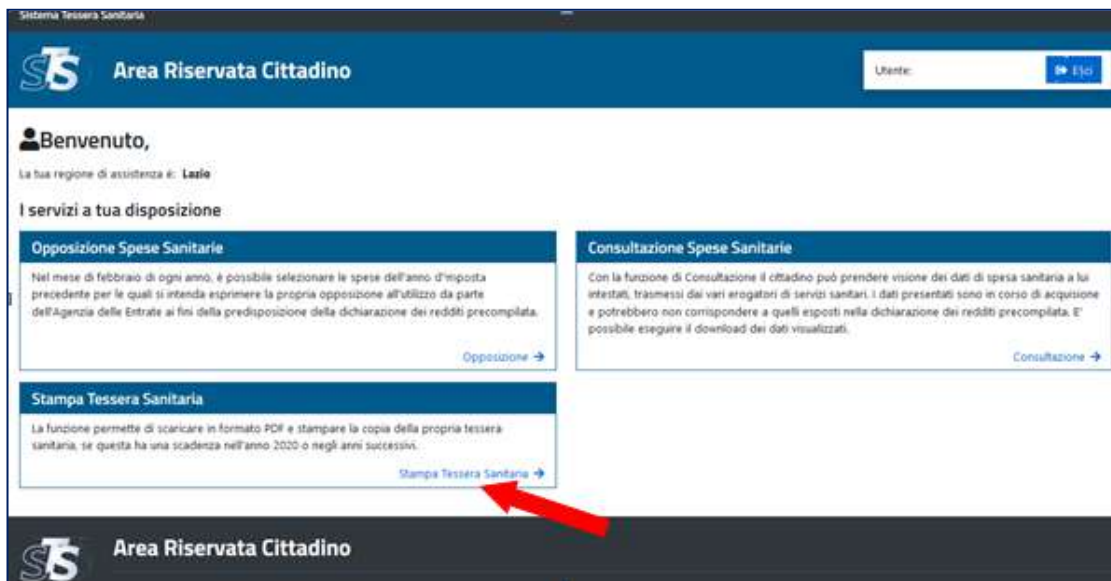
Sistema Tessera Sanitaria

Area Riservata Cittadino

Utente:

Esci

Benvenuto,

La tua regione di assistenza è: **Lazio**

I servizi a tua disposizione

Opposizione Spese Sanitarie

Nel mese di febbraio di ogni anno, è possibile selezionare le spese dell'anno d'imposta precedente per le quali si intenda esprimere la propria opposizione all'utilizzo da parte dell'Agenzia delle Entrate ai fini della predisposizione della dichiarazione dei redditi precompilata.

Opposizione →

Consultazione Spese Sanitarie

Con la funzione di Consultazione il cittadino può prendere visione dei dati di spesa sanitaria a lui intestati, trasmessi dai vari erogatori di servizi sanitari. I dati presentati sono in corso di acquisizione e potrebbero non corrispondere a quelli esposti nella dichiarazione dei redditi precompilata. E' possibile eseguire il download dei dati visualizzati.

Consultazione →

Stampa Tessera Sanitaria

La funzione permette di scaricare in formato PDF e stampare la copia della propria tessera sanitaria, se questa ha una scadenza nell'anno 2020 o negli anni successivi.

Stampa Tessera Sanitaria →

Area Riservata Cittadino